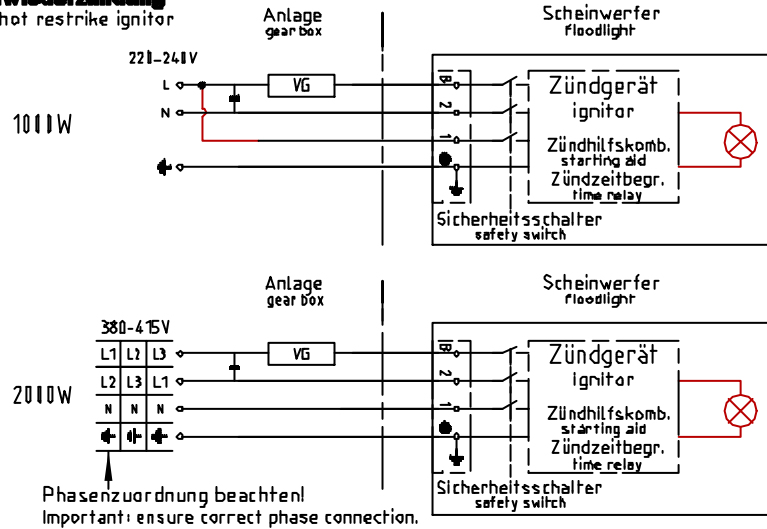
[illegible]
hot restrike ignitor

Anlage
gear box

Scheinwerfer
floodlight

220-240V

L
N

1000W

VG

B
2
1

Zündgerät
ignitor

Zündhilfskomb.
starting aid

Zündzeitbegr.
time relay

Sicherheitsschalter
safety switch

Anlage
gear box

Scheinwerfer
floodlight

380-415V

| L1 | L2 | L3 |
|---|---|---|
| L2 | L3 | L1 |
| N | N | N |

2000W

VG

B
2
1

Zündgerät
ignitor

Zündhilfskomb.
starting aid

Zündzeitbegr.
time relay

Sicherheitsschalter
safety switch

Phasenzuordnung beachten!
Important: ensure correct phase connection.